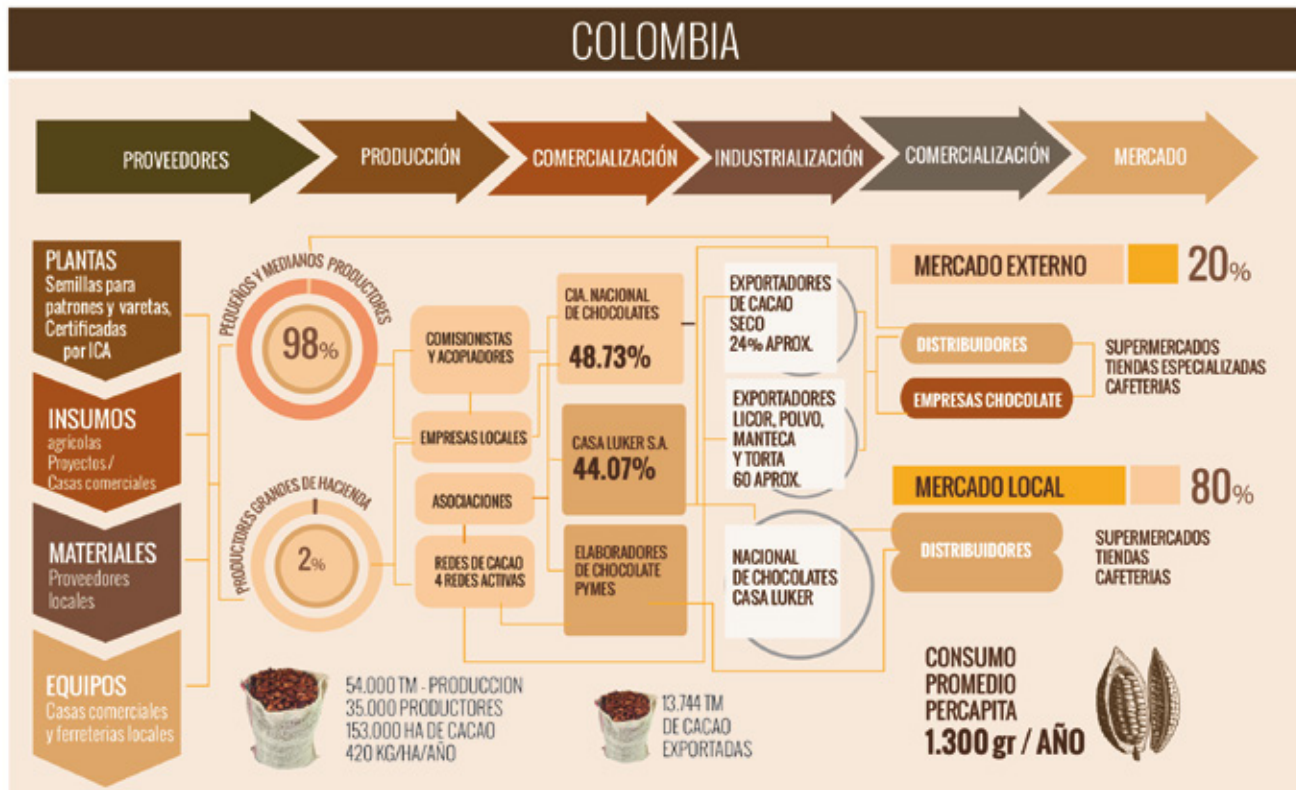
COLOMBIA

PROVEEDORES

PRODUCCIÓN

COMERCIALIZACIÓN

INDUSTRIALIZACIÓN

COMERCIALIZACIÓN

MERCADO

PLANTAS
Semillas para patrones y varetas, Certificadas por ICA

INSUMOS
agrícolas
Proyectos / Casas comerciales

MATERIALES
Proveedores locales

EQUIPOS
Casas comerciales y ferreterias locales

PEQUEÑOS Y MEDIANOS PRODUCTORES
98%

PRODUCTORES GRANDES DE HACIENDA
2%

COMISIONISTAS Y ACOPIADORES

EMPRESAS LOCALES

ASOCIACIONES

REDES DE CACAO
4 REDES ACTIVAS

CIA. NACIONAL DE CHOCOLATES
48.73%

CASA LUKER S.A.
44.07%

ELABORADORES DE CHOCOLATE PYMES

EXPORTADORES DE CACAO SECO
24% APROX.

EXPORTADORES LICOR, POLVO, MANTECA Y TORTA
60 APROX.

NACIONAL DE CHOCOLATES CASA LUKER

MERCADO EXTERNO
20%

DISTRIBUIDORES

EMPRESAS CHOCOLATE

SUPERMERCADOS
TIENDAS ESPECIALIZADAS
CAFETERIAS

MERCADO LOCAL
80%

DISTRIBUIDORES

SUPERMERCADOS
TIENDAS
CAFETERIAS

54.000 TM - PRODUCCION
35.000 PRODUCTORES
153.000 HA DE CACAO
420 KG/HA/AÑO

13.744 TM
DE CACAO
EXPORTADAS

CONSUMO
PROMEDIO
PERCAPITA
1.300 gr / AÑO